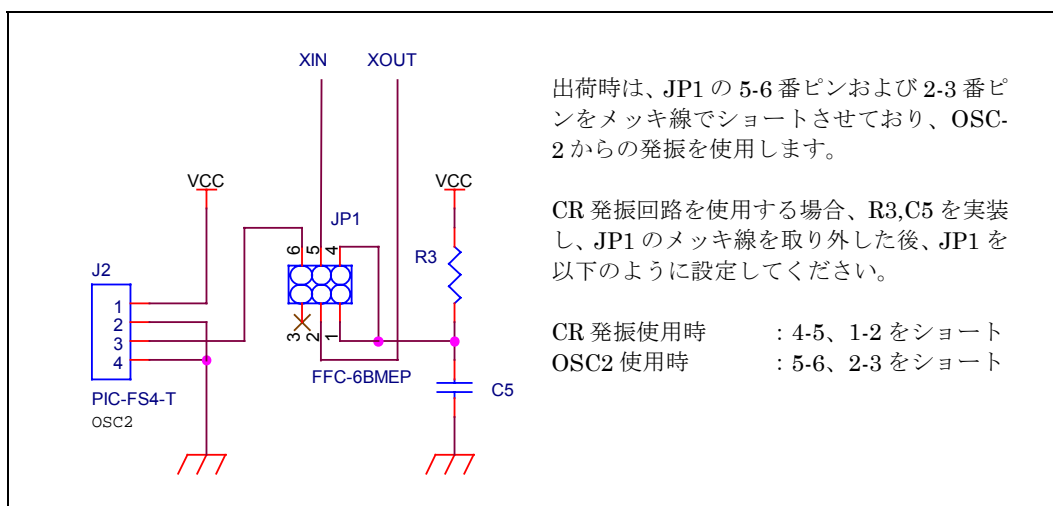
XIN
XOUT
VCC
VCC
JP1
6 5 4
3 2 1
R3
J2
1
2
3
4
PIC-FS4-T
OSC2
FFC-6BMEP
C5

出荷時は、JP1 の 5-6 番ピンおよび 2-3 番ピンをメッキ線でショートさせており、OSC-2 からの発振を使用します。

CR 発振回路を使用する場合、R3,C5 を実装し、JP1 のメッキ線を取り外した後、JP1 を以下のように設定してください。

CR 発振使用時 : 4-5、1-2 をショート
OSC2 使用時 : 5-6、2-3 をショート